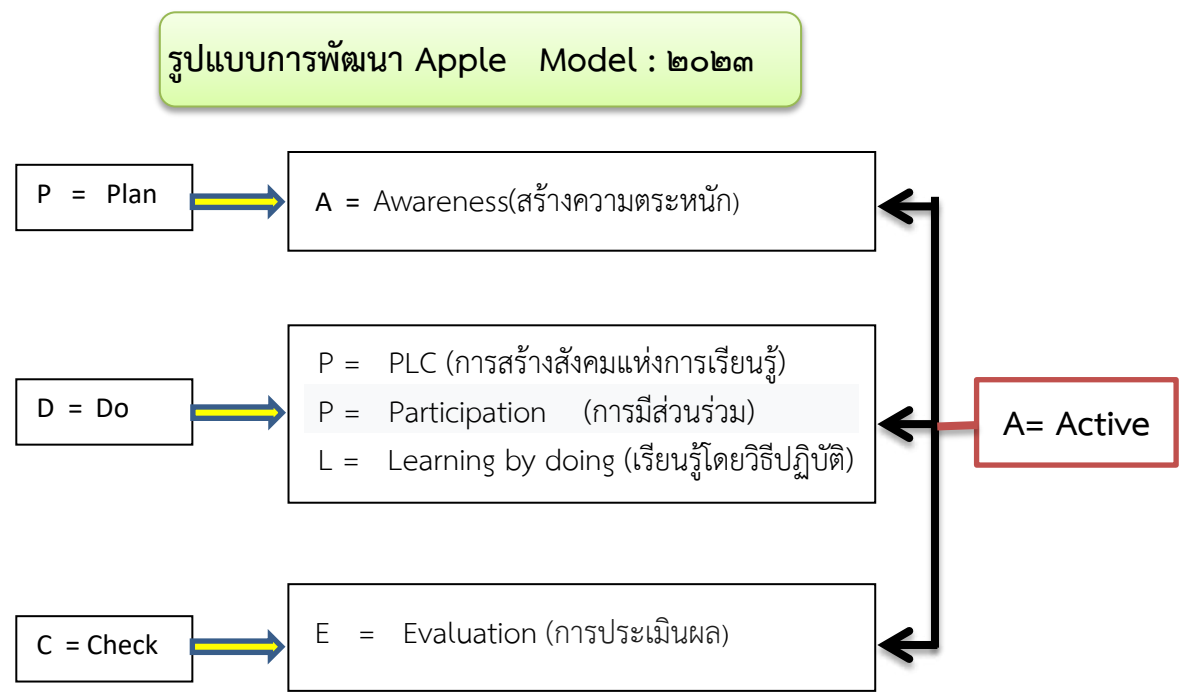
รูปแบบการพัฒนา Apple Model : ๒๐๒๓

P = Plan

A = Awareness(สร้างความตระหนัก)

D = Do

P = PLC (การสร้างสังคมแห่งการเรียนรู้)
P = Participation (การมีส่วนร่วม)
L = Learning by doing (เรียนรู้โดยวิธีปฏิบัติ)

A= Active

C = Check

E = Evaluation (การประเมินผล)